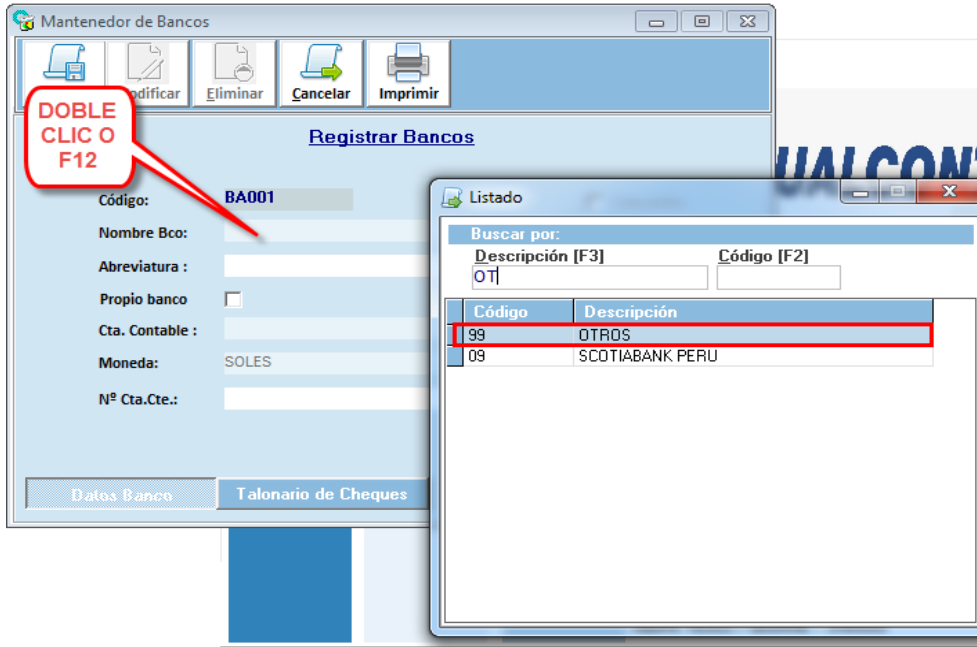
Mantenedor de Bancos

odificar Eliminar Cancelar Imprimir

DOBLE CLIC O F12

Registrar Bancos

Código: BA001

Nombre Bco:

Abreviatura :

Propio banco

Cta. Contable :

Moneda: SOLES

Nº Cta.Cte.:

Datos Banco Talonario de Cheques

UALCONT

Listado

Buscar por:

Descripción [F3] Código [F2]

OT

| Código | Descripción |
|---|---|
| 99 | OTROS |
| 09 | SCOTIABANK PERU |